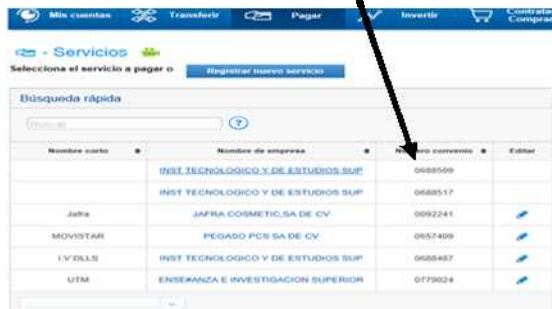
Mis cuentas  Transferir  Pagar  Invertir  Contratar Comprar

- Servicios

Selecciona el servicio a pagar o  Registrar nuevo servicio

Búsqueda rápida

Buscar

| Nombre corto | Nombre de empresa | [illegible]ero convenio | Editar |
|---|---|---|---|
| | INST TECNOLOGICO Y DE ESTUDIOS SUP | 0688509 | |
| | INST TECNOLOGICO Y DE ESTUDIOS SUP | 0688517 | |
| Jafra | JAFRA COSMETIC,SA DE CV | 0092241 | |
| MOVISTAR | PEGASO PCS SA DE CV | 0657409 | |
| I V DLLS | INST TECNOLOGICO Y DE ESTUDIOS SUP | 0688487 | |
| UTM | ENSEÑANZA E INVESTIGACION SUPERIOR | 0779024 | |